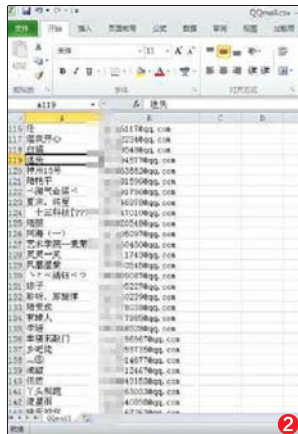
QQmail.csv

文件 开始 插入 页面布局 公式 数据 审阅 视图 加载项

宋体 11 A A

B I U

剪贴板 字体 对齐方式

A119 fx 迷失

A B C D

116 往 5517@qq.com
117 漂亮开心 2234@qq.com
118 归途 2265@qq.com
119 迷失 4573@qq.com
120 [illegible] 3883@qq.com
121 神州13号 5253@qq.com
122 随性开 7529@qq.com
123 ~淘气仙谋~ 1356@qq.com
124 夏冷、晴空 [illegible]@qq.com
125 十三科技[??? 4701@qq.com
126 地图 2253@qq.com
127 阿海 (一) 2254@qq.com
128 艺术学院一查繁 6330@qq.com
129 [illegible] 1743@qq.com
130 风雅凄梦 2254@qq.com
131 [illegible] 4565@qq.com
132 胡子 6229@qq.com
133 前年、那旋律 0229@qq.com
134 随便说 0333@qq.com
135 百雄人 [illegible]@qq.com
136 浪福 9589@qq.com
137 幸福到脸门 5656@qq.com
138 乡吧诚 4437@qq.com
139 一切 1457@qq.com
140 依旧 1246@qq.com
141 依然 4315@qq.com
142 丫头朝霞 4315@qq.com
143 浪漫雨 4595@qq.com
144 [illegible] 4595@qq.com

QQmail

就绪

2